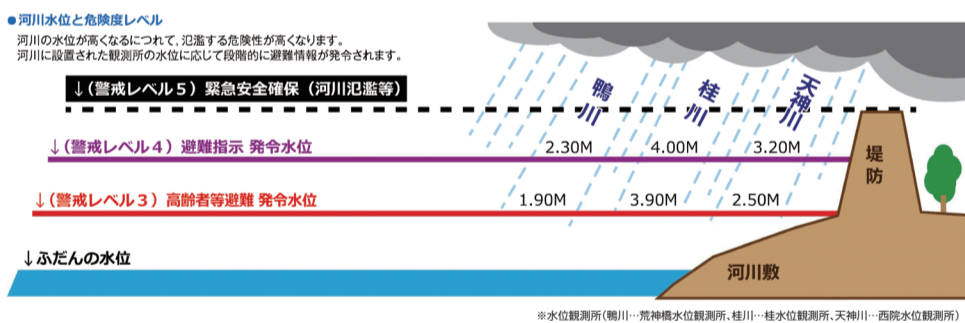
●河川水位と危険度レベル

河川の水位が高くなるにつれて，氾濫する危険性が高くなります。
河川に設置された観測所の水位に応じて段階的に避難情報が発令されます。

↓（警戒レベル５）緊急安全確保（河川氾濫等）

鴨川　桂川　天神川

↓（警戒レベル４）避難指示 発令水位　2.30M　4.00M　3.20M

↓（警戒レベル３）高齢者等避難 発令水位　1.90M　3.90M　2.50M

堤防

↓ふだんの水位

河川敷

※水位観測所（鴨川…荒神橋水位観測所、桂川…桂水位観測所、天神川…西院水位観測所）